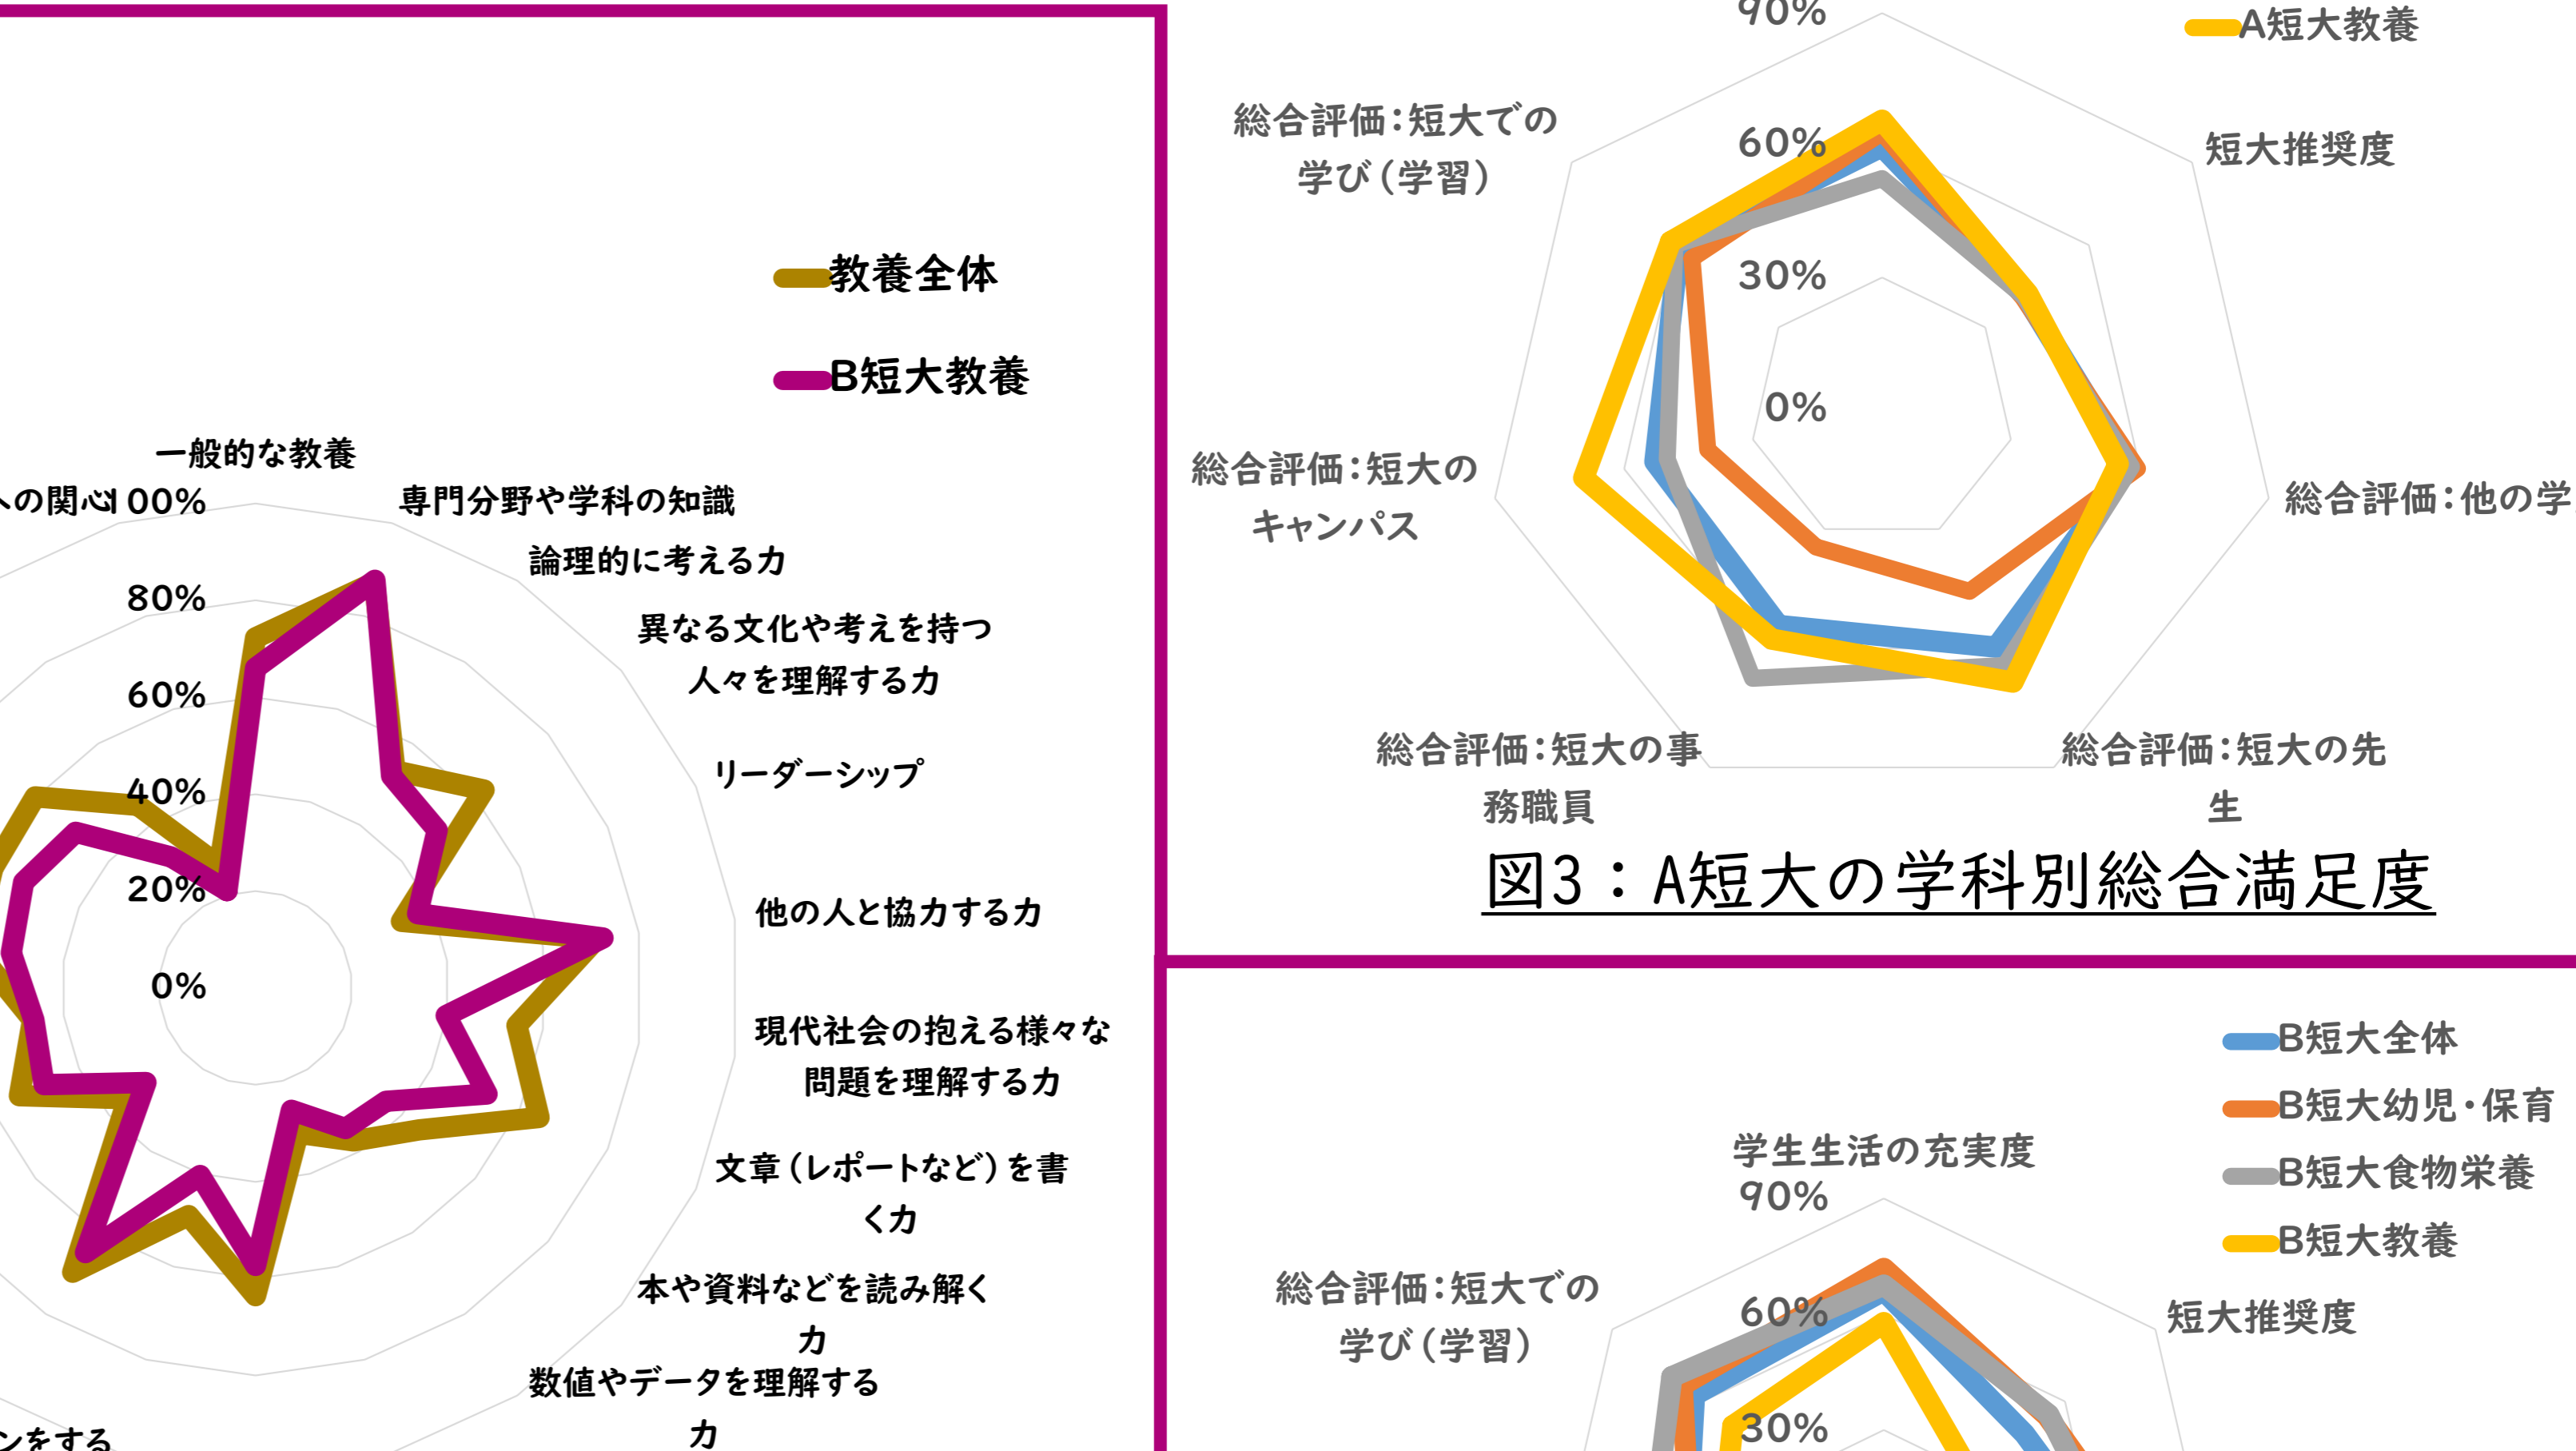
教養全体
B短大教養

一般的な教養
への関心
100%
専門分野や学科の知識
論理的に考える力
80%
異なる文化や考えを持つ人々を理解する力
60%
リーダーシップ
40%
20%
他の人と協力する力
0%
現代社会の抱える様々な問題を理解する力
文章（レポートなど）を書く力
本や資料などを読み解く力
数値やデータを理解する力
ンをする

90%
A短大教養
総合評価：短大での学び（学習）
60%
短大推奨度
30%
0%
総合評価：短大のキャンパス
総合評価：他の学
総合評価：短大の事務職員
総合評価：短大の先生
図3：A短大の学科別総合満足度

B短大全体
B短大幼児・保育
学生生活の充実度
B短大食物栄養
90%
B短大教養
総合評価：短大での学び（学習）
60%
短大推奨度
30%